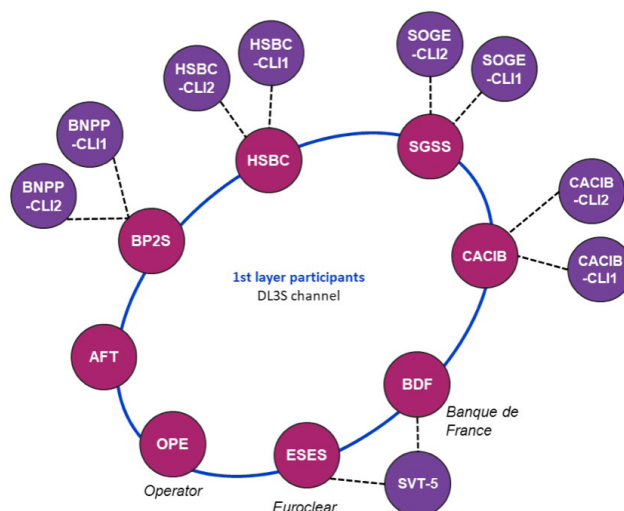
HSBC -CLI2

HSBC -CLI1

SOGE -CLI2

SOGE -CLI1

BNPP -CLI1

BNPP -CLI2

HSBC

SGSS

CACIB -CLI2

BP2S

CACIB

CACIB -CLI1

1st layer participants
DL3S channel

AFT

BDF

Banque de France

OPE

ESES

SVT-5

Operator

Euroclear